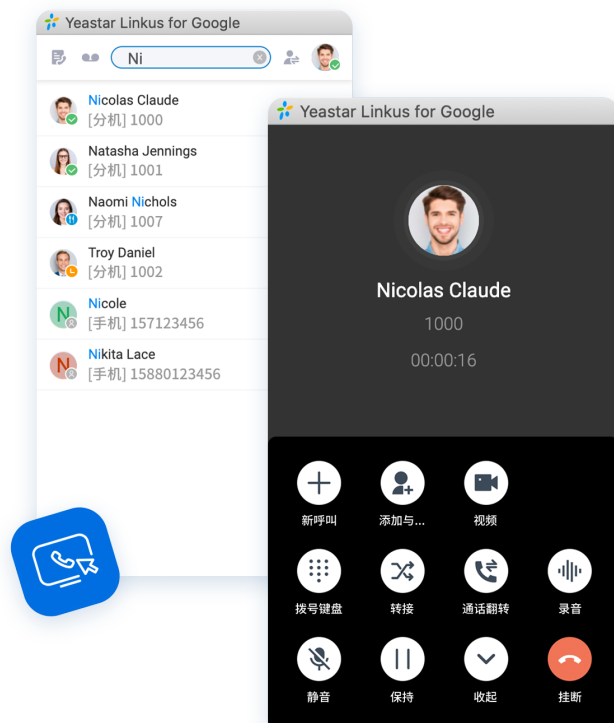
Yeastar Linkus for Google

Ni

Nicolas Claude
[分机] 1000

Natasha Jennings
[分机] 1001

Naomi Nichols
[分机] 1007

Troy Daniel
[分机] 1002

N
Nicole
[手机] 157123456

N
Nikita Lace
[手机] 15880123456

Yeastar Linkus for Google

Nicolas Claude

1000

00:00:16

新呼叫
添加与...
视频
拨号键盘
转接
通话翻转
录音
静音
保持
收起
挂断